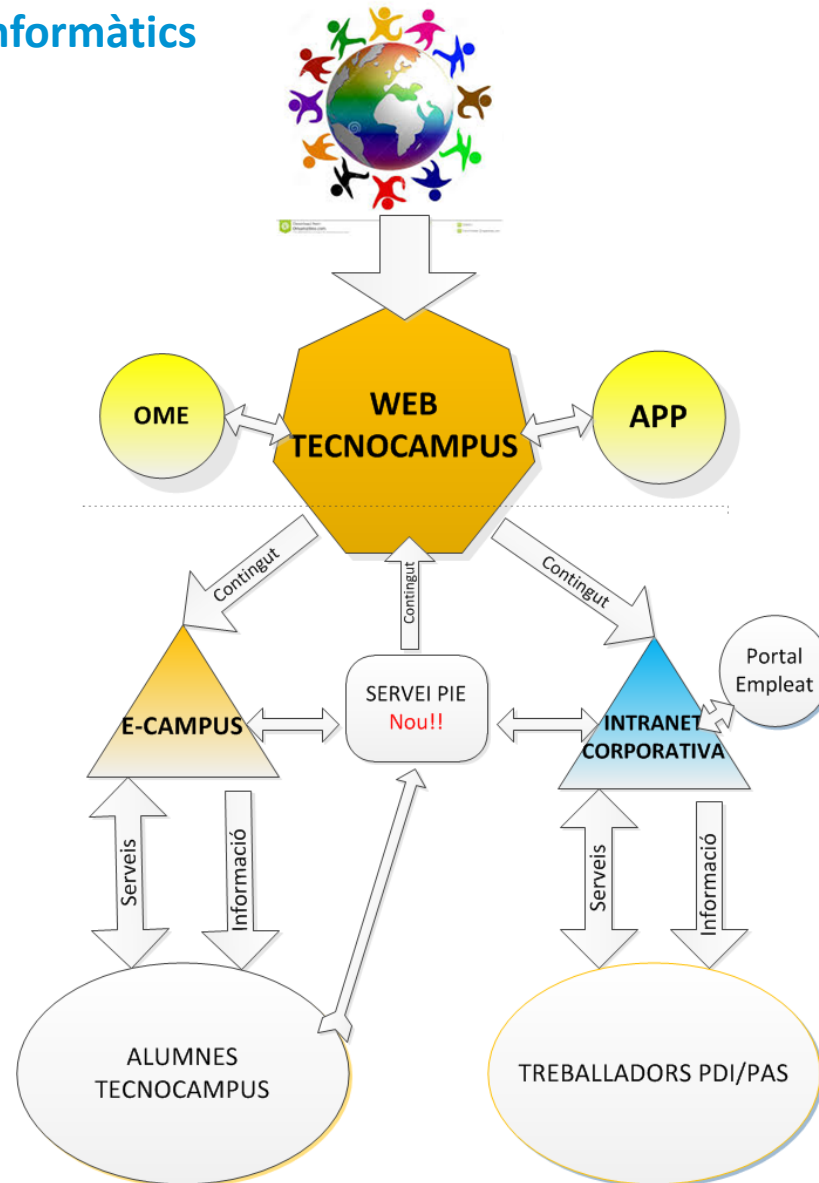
nformàtics

WEB TECNOCAMPUS

OME

APP

Contingut

Contingut

Contingut

E-CAMPUS

SERVEI PIE
Nou!!

INTRANET CORPORATIVA

Portal Empleat

Serveis

Informació

Serveis

Informació

ALUMNES TECNOCAMPUS

TREBALLADORS PDI/PAS